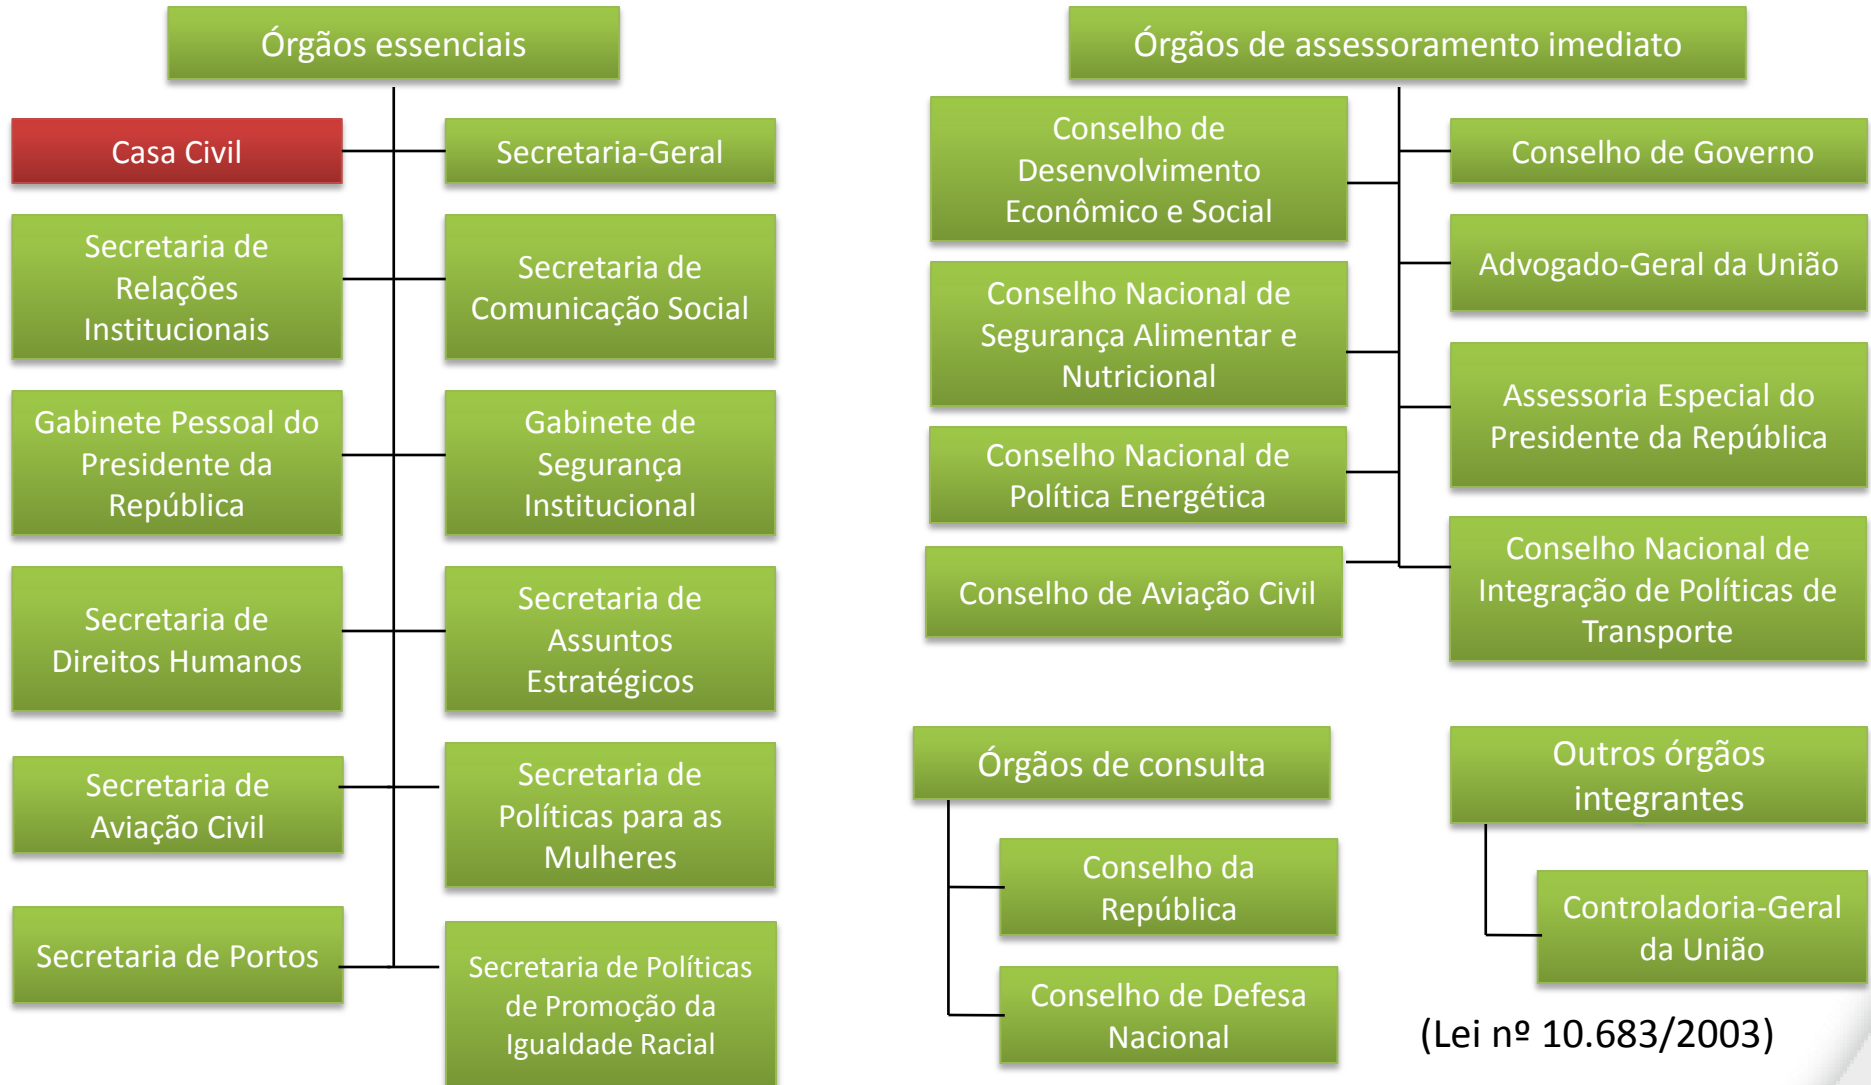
Órgãos essenciais

Casa Civil

Secretaria-Geral

Secretaria de Relações Institucionais

Secretaria de Comunicação Social

Gabinete Pessoal do Presidente da República

Gabinete de Segurança Institucional

Secretaria de Direitos Humanos

Secretaria de Assuntos Estratégicos

Secretaria de Aviação Civil

Secretaria de Políticas para as Mulheres

Secretaria de Portos

Secretaria de Políticas de Promoção da Igualdade Racial

Órgãos de assessoramento imediato

Conselho de Desenvolvimento Econômico e Social

Conselho de Governo

Advogado-Geral da União

Conselho Nacional de Segurança Alimentar e Nutricional

Assessoria Especial do Presidente da República

Conselho Nacional de Política Energética

Conselho de Aviação Civil

Conselho Nacional de Integração de Políticas de Transporte

Órgãos de consulta

Conselho da República

Conselho de Defesa Nacional

Outros órgãos integrantes

Controladoria-Geral da União

(Lei nº 10.683/2003)